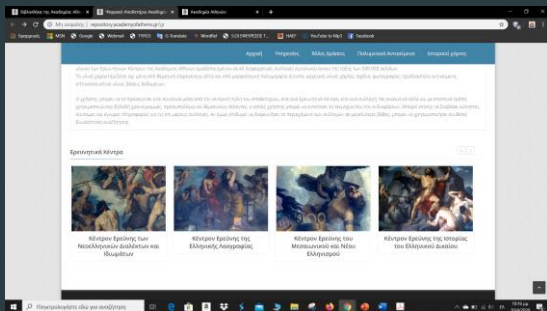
Βιβλιοθήκη της Ακαδημίας Αθη | Ψηφιακό Αποθετήριο Ακαδημία | Ακαδημία Αθηνών

Μη ασφαλής | repository.academyofathens.gr/r/

Εφαρμογές | MSN | Google | Webmail | TIPCO | G-Translate | WordRef | ΣΥΣΤΗΜΑΤΙΚΟΣ Τ... | HAEF | YouTube to Mp3 | Facebook

Αρχική | Υπηρεσίες | Άλλες Δράσεις | Πολιτιστικά Αντικείμενα | Επιτρεπτή χρήση

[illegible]

Ερευνητικά Κέντρα

Κέντρον Ερεύνης των Νεοελληνικών Διαλέκτων και Ιδιωμάτων

Κέντρον Ερεύνης της Ελληνικής Λαογραφίας

Κέντρον Ερεύνης του Μεσαιωνικού και Νέου Ελληνισμού

Κέντρον Ερεύνης της Ιστορίας του Ελληνικού Δικαίου

Πληκτρολογήστε εδώ για αναζήτηση